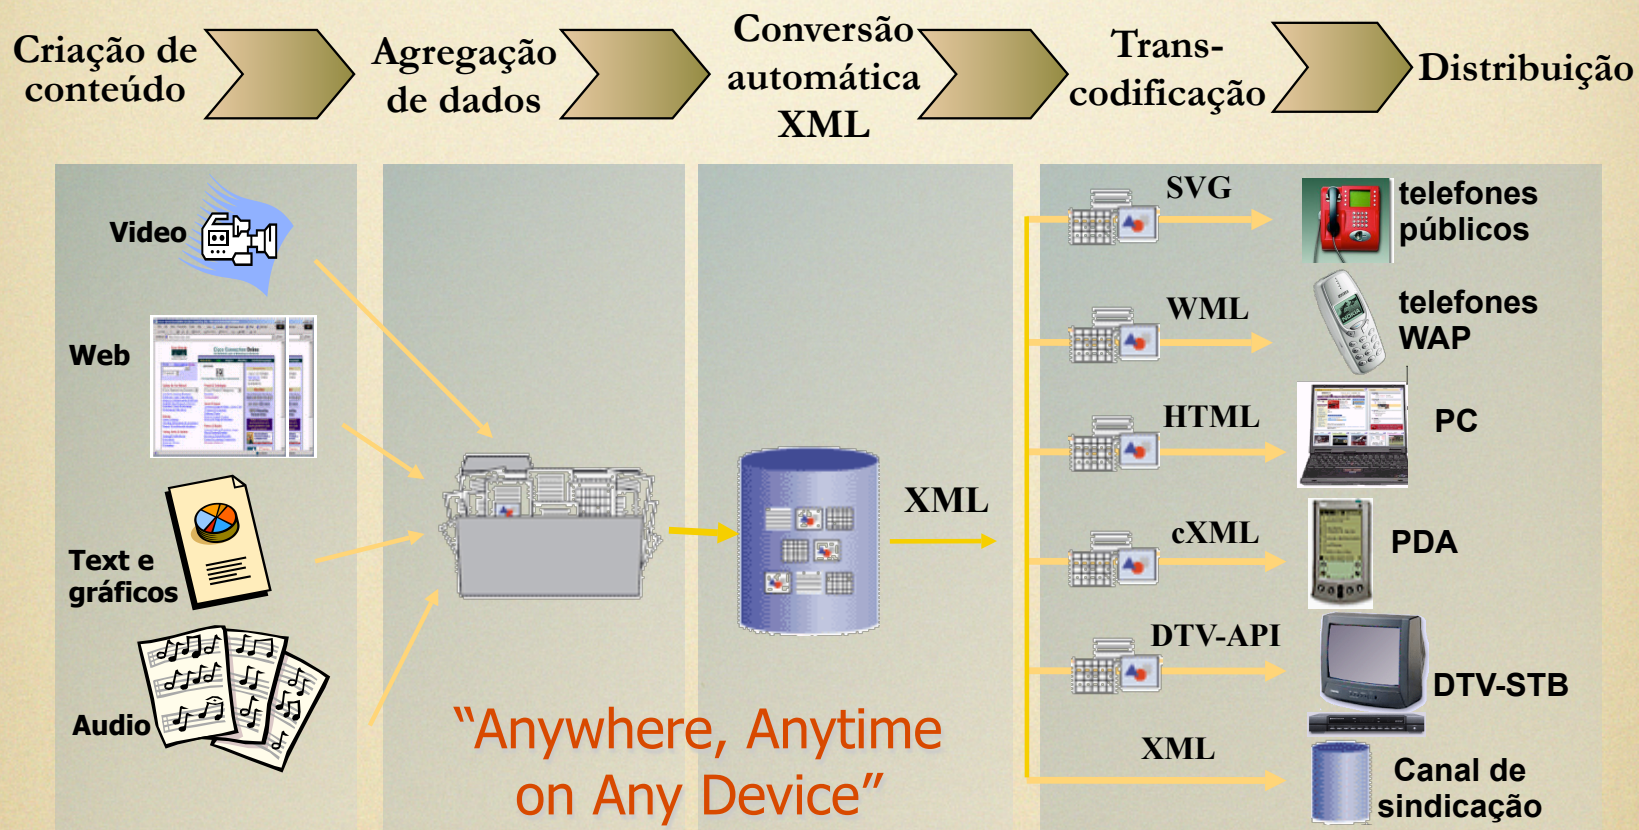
Criação de conteúdo

Agregação de dados

Conversão automática XML

Trans-codificação

Distribuição

Video

Web

Text e gráficos

Audio

XML

SVG

telefones públicos

WML

telefones WAP

HTML

PC

cXML

PDA

DTV-API

DTV-STB

XML

Canal de sindicação

"Anywhere, Anytime on Any Device"